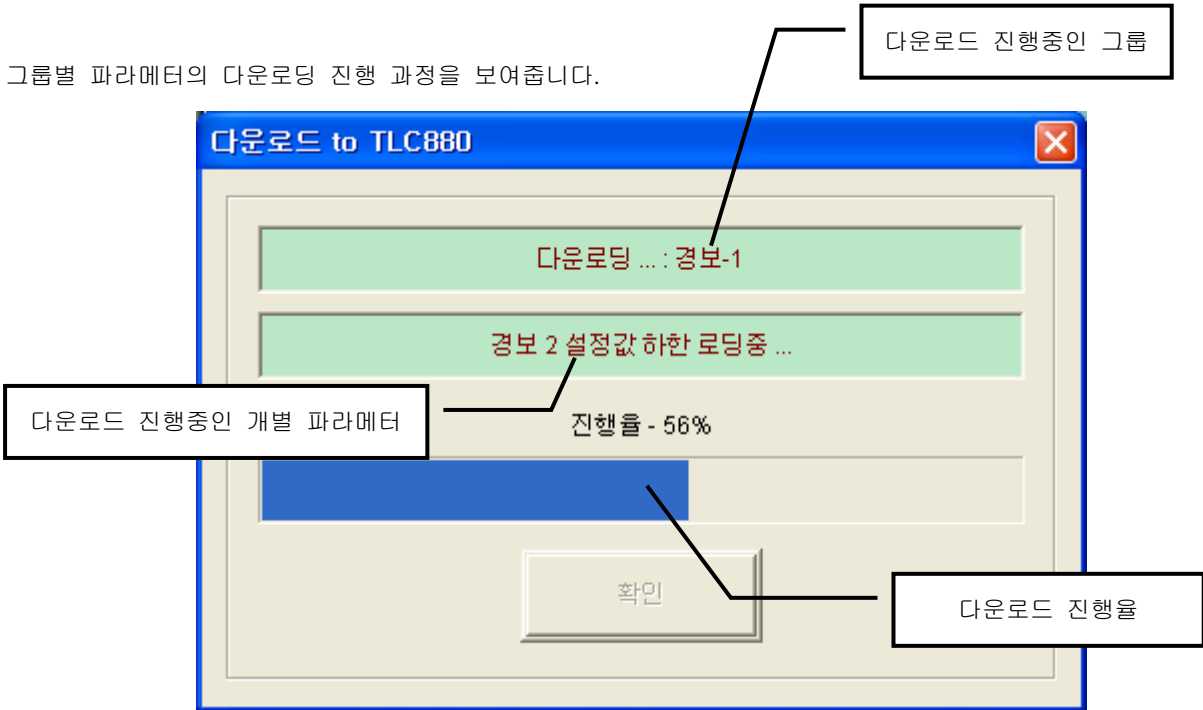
그룹별 파라메터의 다운로딩 진행 과정을 보여줍니다.

다운로드 진행중인 그룹

다운로드 to TLC880

다운로딩 ... : 경보-1

경보 2 설정값 하한 로딩중 ...

다운로드 진행중인 개별 파라메터

진행율 - 56%

확인

다운로드 진행율